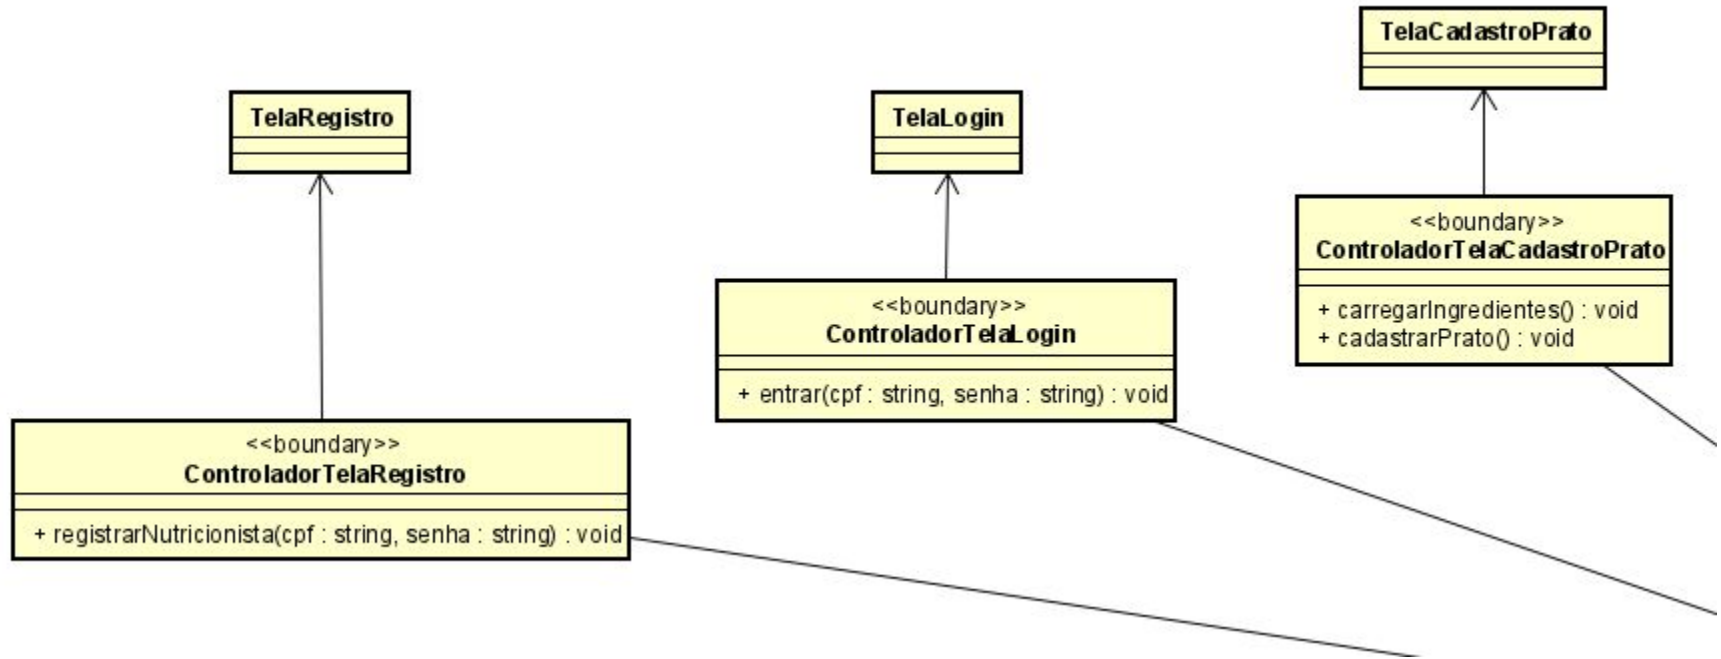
TelaCadastroPrato

TelaRegistro

TelaLogin

<<boundary>>
ControladorTelaCadastroPrato

+ carregarIngredientes() : void
+ cadastrarPrato() : void

<<boundary>>
ControladorTelaLogin

+ entrar(cpf : string, senha : string) : void

<<boundary>>
ControladorTelaRegistro

+ registrarNutricionista(cpf : string, senha : string) : void